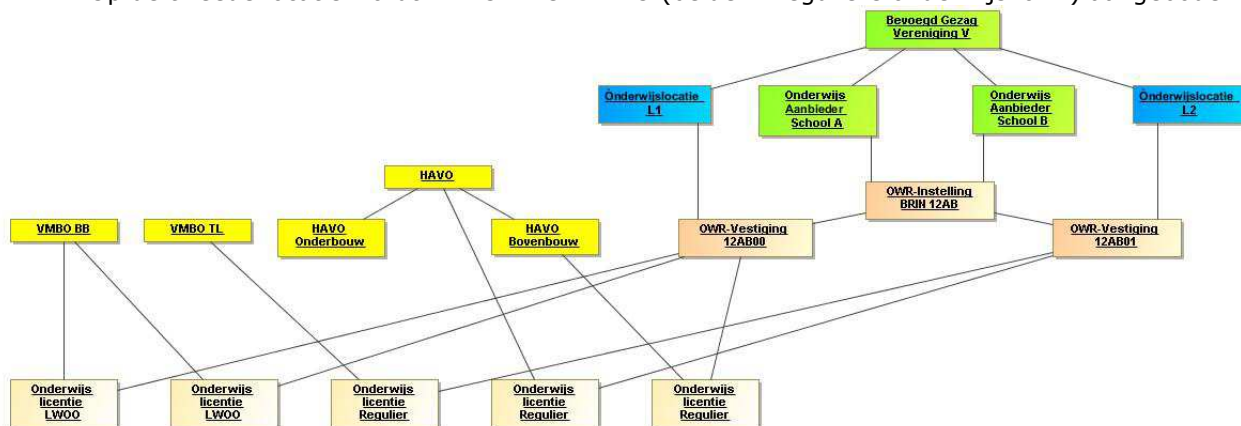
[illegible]

Bevoegd Gezag Vereniging V

Onderwijslocatie L1

Onderwijs Aanbieder School A

Onderwijs Aanbieder School B

Onderwijslocatie L2

HAVO

OWR-Instelling BRIN 12AB

VMBO BB

VMBO TL

HAVO Onderbouw

HAVO Bovenbouw

OWR-Vestiging 12AB00

OWR-Vestiging 12AB01

Onderwijs licentie LWOO

Onderwijs licentie LWOO

Onderwijs licentie Regulier

Onderwijs licentie Regulier

Onderwijs licentie Regulier